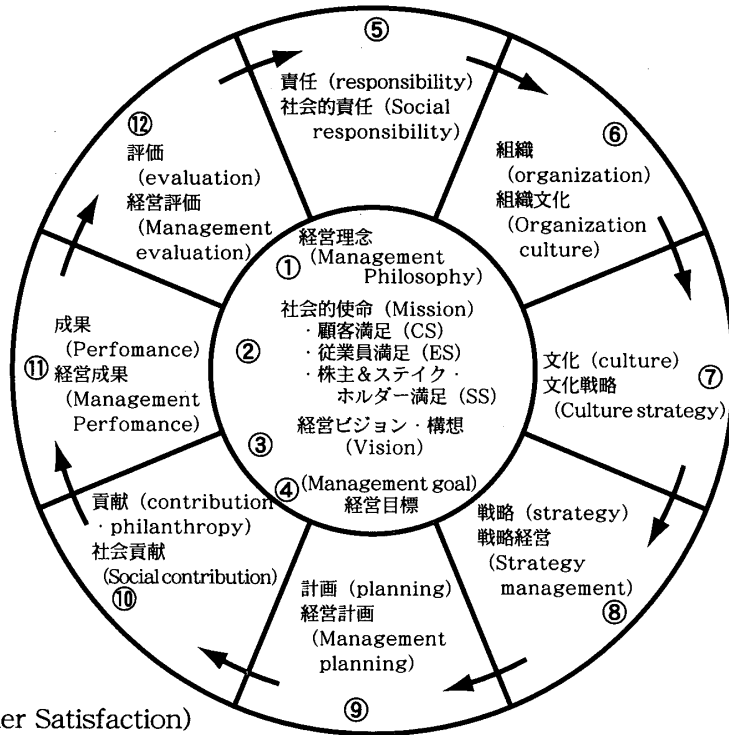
⑤
責任（responsibility）
社会的責任（Social responsibility）

⑥
組織
（organization）
組織文化
（Organization culture）

⑦
文化（culture）
文化戦略
（Culture strategy）

⑧
戦略（strategy）
戦略経営
（Strategy management）

⑨
計画（planning）
経営計画
（Management planning）

⑩
貢献（contribution · philanthropy）
社会貢献
（Social contribution）

⑪
成果
（Perfomance）
経営成果
（Management Perfomance）

⑫
評価
（evaluation）
経営評価
（Management evaluation）

① 経営理念
（Management Philosophy）

② 社会的使命（Mission）
· 顧客満足（CS）
· 従業員満足（ES）
· 株主＆ステイク · ホルダー満足（SS）

③ 経営ビジョン · 構想
（Vision）

④ (Management goal)
経営目標

er Satisfaction)